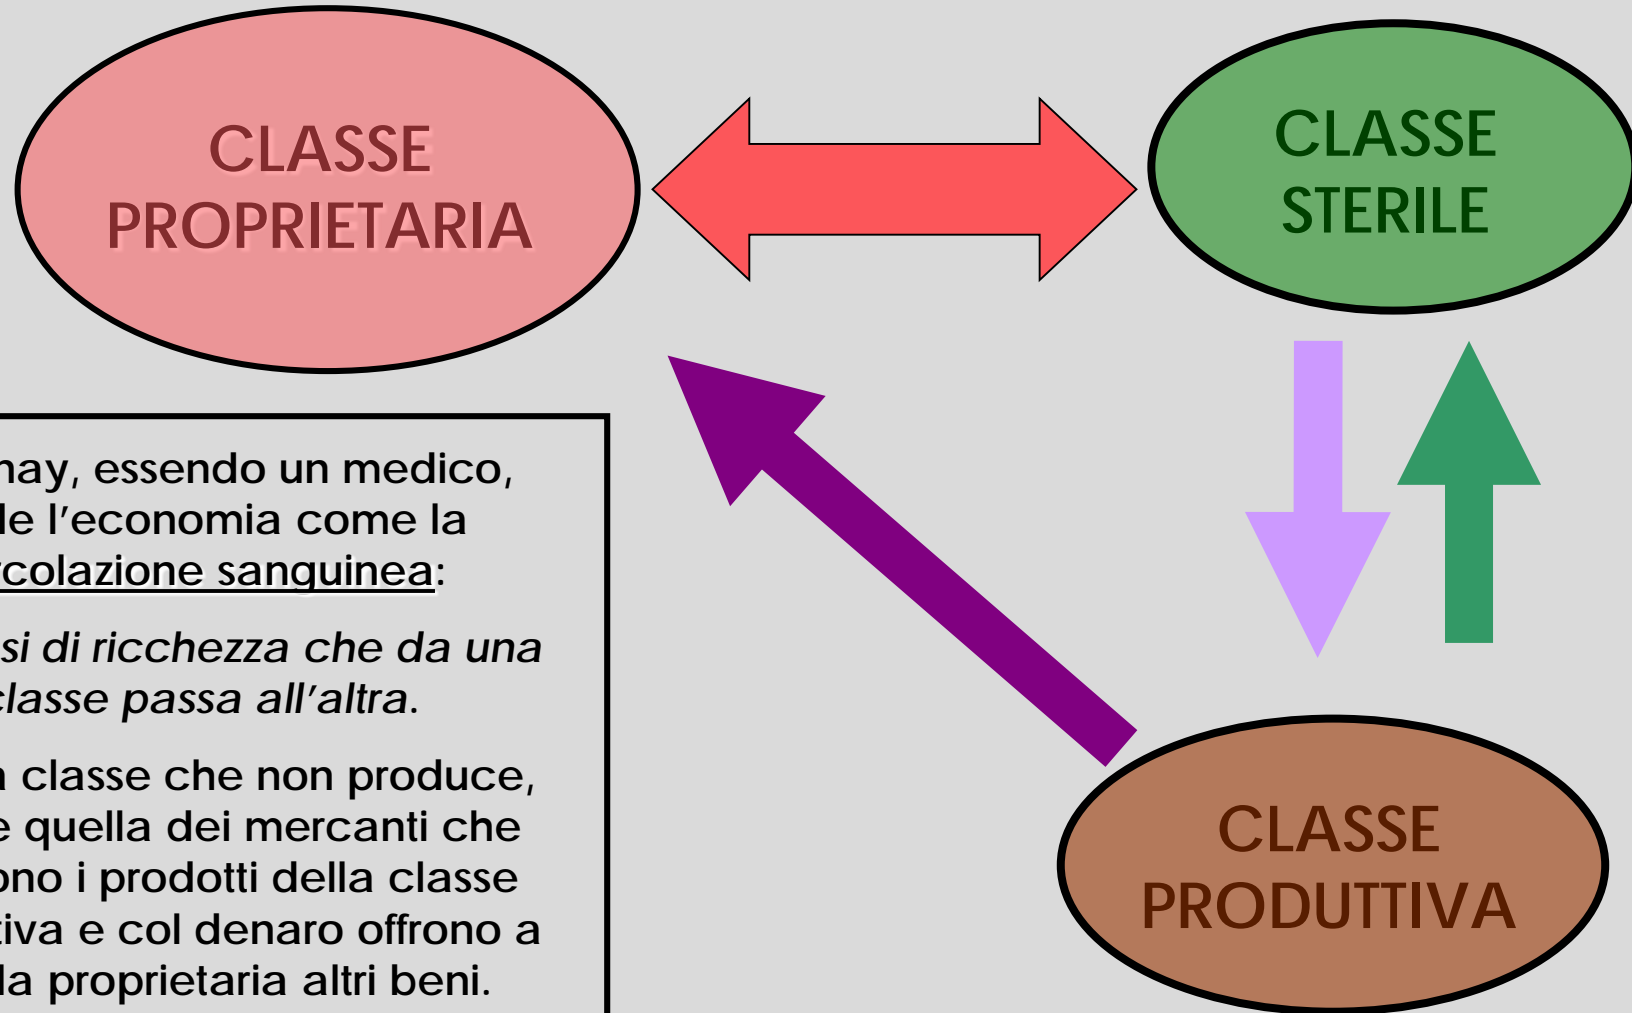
CLASSE PROPRIETARIA

CLASSE STERILE

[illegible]nay, essendo un medico, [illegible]de l'economia come la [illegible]colazione sanguinea:

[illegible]si di ricchezza che da una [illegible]classe passa all'altra.

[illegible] classe che non produce, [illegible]e quella dei mercanti che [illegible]ono i prodotti della classe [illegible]tiva e col denaro offrono a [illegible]la proprietaria altri beni.

CLASSE PRODUTTIVA